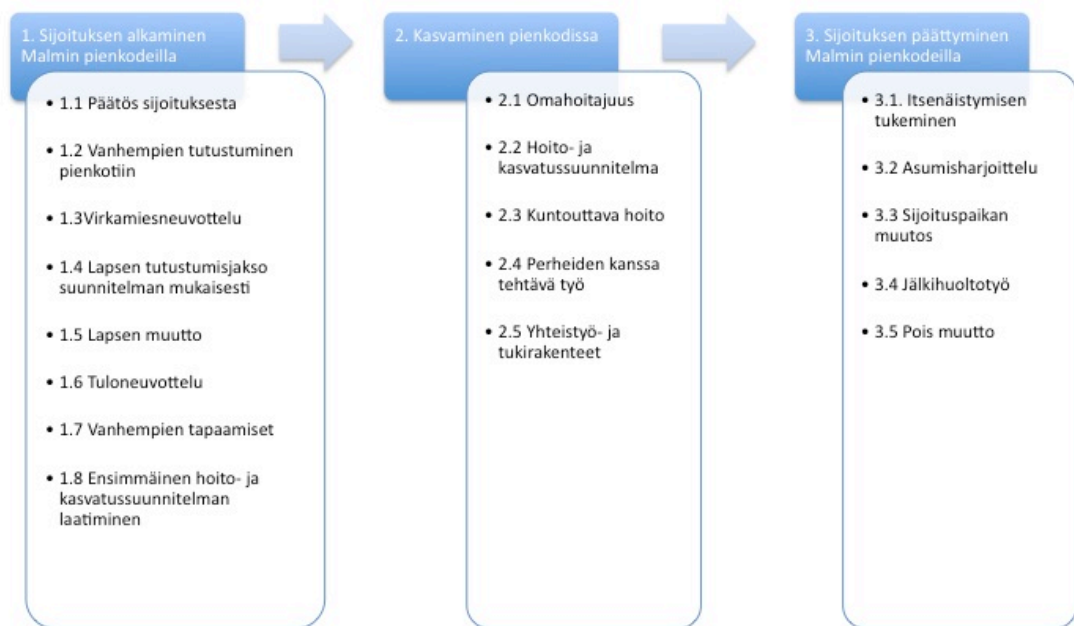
1. Sijoituksen alkaminen Malmin pienkodeilla

• 1.1 Päätös sijoituksesta
• 1.2 Vanhempien tutustuminen pienkotiin
• 1.3Virkamiesneuvottelu
• 1.4 Lapsen tutustumisjakso suunnitelman mukaisesti
• 1.5 Lapsen muutto
• 1.6 Tuloneuvottelu
• 1.7 Vanhempien tapaamiset
• 1.8 Ensimmäinen hoito- ja kasvatussuunnitelman laatiminen

2. Kasvaminen pienkodissa

• 2.1 Omahoitajuus
• 2.2 Hoito- ja kasvatussuunnitelma
• 2.3 Kuntouttava hoito
• 2.4 Perheiden kanssa tehtävä työ
• 2.5 Yhteistyö- ja tukirakenteet

3. Sijoituksen päättyminen Malmin pienkodeilla

• 3.1. Itsenäistymisen tukeminen
• 3.2 Asumisharjoittelu
• 3.3 Sijoituspaikan muutos
• 3.4 Jälkihuoltotyö
• 3.5 Pois muutto